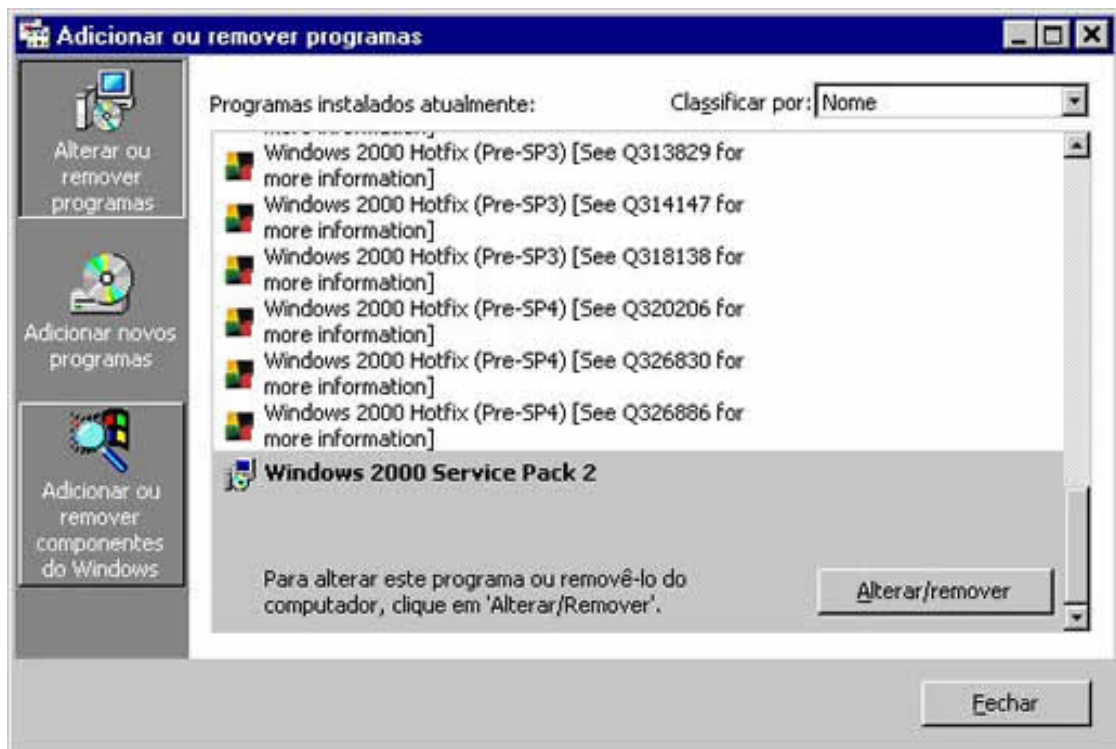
Adicionar ou remover programas

Alterar ou remover programas

Adicionar novos programas

Adicionar ou remover componentes do Windows

Programas instalados atualmente:

Classificar por: Nome

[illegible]

Windows 2000 Hotfix (Pre-SP3) [See Q313829 for more information]

Windows 2000 Hotfix (Pre-SP3) [See Q314147 for more information]

Windows 2000 Hotfix (Pre-SP3) [See Q318138 for more information]

Windows 2000 Hotfix (Pre-SP4) [See Q320206 for more information]

Windows 2000 Hotfix (Pre-SP4) [See Q326830 for more information]

Windows 2000 Hotfix (Pre-SP4) [See Q326886 for more information]

Windows 2000 Service Pack 2

Para alterar este programa ou removê-lo do computador, clique em 'Alterar/Remover'.

Alterar/remover

Fechar